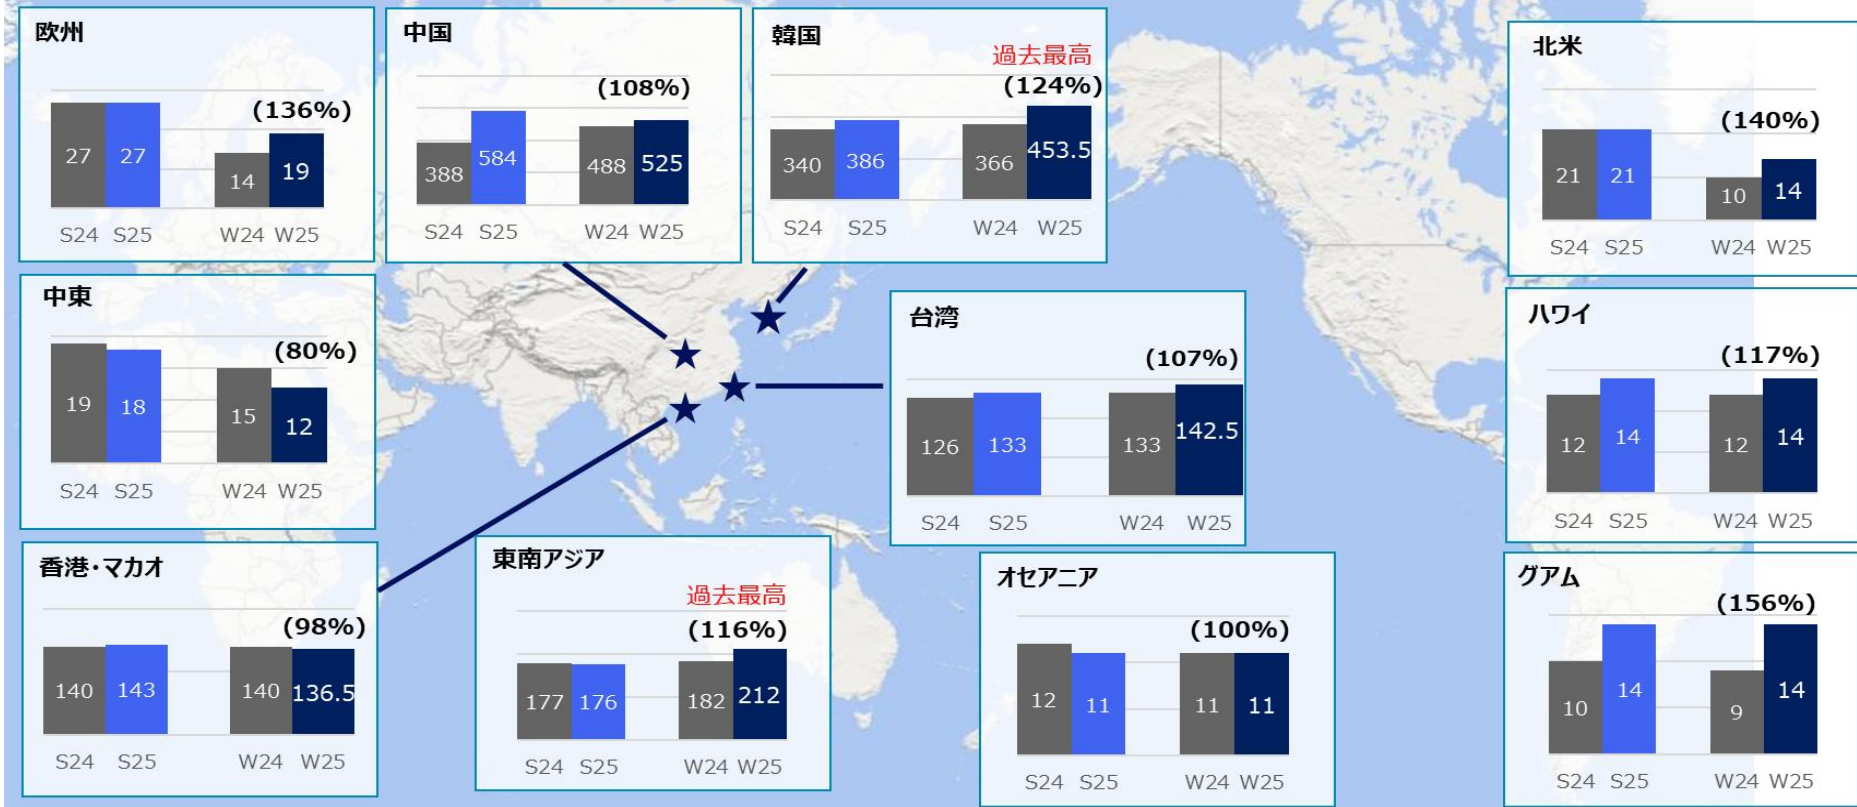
欧州

(136%)

27 27 14 19

S24 S25 W24 W25

中国

(108%)

388 584 488 525

S24 S25 W24 W25

韓国

過去最高

(124%)

340 386 366 453.5

S24 S25 W24 W25

北米

(140%)

21 21 10 14

S24 S25 W24 W25

中東

(80%)

19 18 15 12

S24 S25 W24 W25

台湾

(107%)

126 133 133 142.5

S24 S25 W24 W25

ハワイ

(117%)

12 14 12 14

S24 S25 W24 W25

香港・マカオ

(98%)

140 143 140 136.5

S24 S25 W24 W25

東南アジア

過去最高

(116%)

177 176 182 212

S24 S25 W24 W25

オセアニア

(100%)

12 11 11 11

S24 S25 W24 W25

グアム

(156%)

10 14 9 14

S24 S25 W24 W25